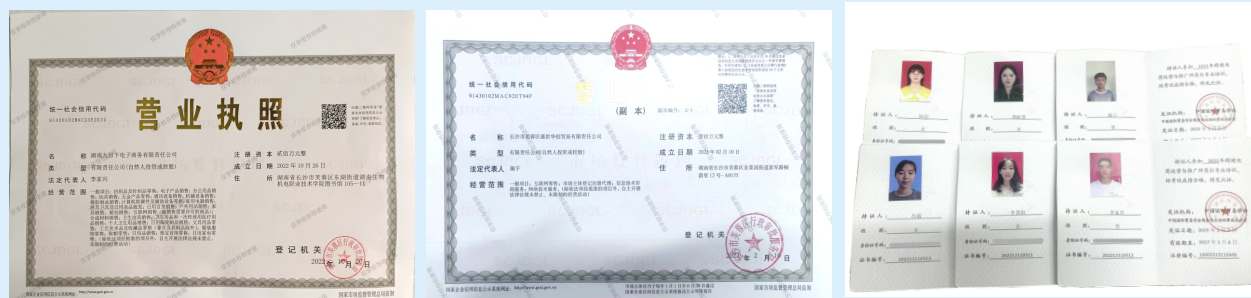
统一社会信用代码
91430102MAC2D2X0

营业执照

名 称 湖南九寸千电子商务有限责任公司
类 型 有限责任公司(自然人投资或控股)
法定代表人 李家川
经营范围 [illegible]

注册资本 贰佰万元整
成立日期 2022年10月26日
住 所 湖南省长沙市芙蓉区东湖街道湖南生物机电职业技术学院图书馆105-11

登记机关
2022年10月26日

国家企业信用信息公示系统网址：
国家市场监督管理总局监制

统一社会信用代码
91430102MAC2T94T

(副本)

副本编号：1-1

名 称 长沙市芙蓉区盛鼎华程贸易有限责任公司
类 型 有限责任公司(自然人投资或控股)
法定代表人 魏宇
经营范围 一般项目：互联网销售；市场主体登记注册代理；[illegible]

注册资本 壹佰万元整
成立日期 2023年02月10日
住 所 湖南省长沙市芙蓉区东湖街道湖南农业大学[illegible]

登记机关
2023年2月10日

国家企业信用信息公示系统网址：
国家市场监督管理总局监制

持证人：
性别：
证书编号：

持证人：
性别：
证书编号：

持证人：
性别：
证书编号：

持证人：
性别：
证书编号：

持证人：
性别：
证书编号：

持证人：
性别：
证书编号：

发证机构：
发证日期：
有效期至：